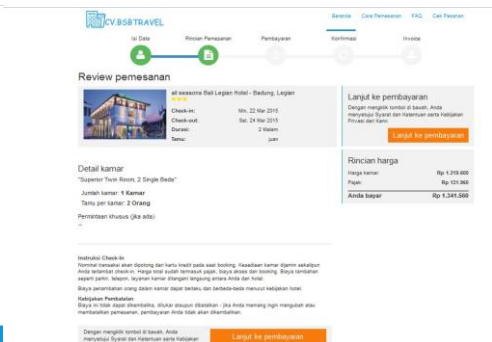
CV.BSBTRAVEL

Beranda Cara Pemesanan FAQ Cek Pesanan

Isi Data Rincian Pemesanan Pembayaran Konfirmasi Invoice

Review pemesanan

all seasons Bali Legian Hotel - Badung, Legian

Check-in: Min, 22 Mar 2015
Check-out: Sel, 24 Mar 2015
Durasi: 2 Malam
Tamu: juan

Lanjut ke pembayaran

Dengan mengklik tombol di bawah, Anda menyetujui Syarat dan Ketentuan serta Kebijakan Privasi dari kami.

Lanjut ke pembayaran

Rincian harga

Harga kamar Rp 1.219.600
Pajak Rp 121.960
Anda bayar Rp 1.341.560

Detail kamar

"Superior Twin Room, 2 Single Beds"

Jumlah kamar: 1 Kamar
Tamu per kamar: 2 Orang

Permintaan khusus (jika ada):
--

Instruksi Check-In
Nominal mesaukan akan dipotong dari kartu kredit pada saat booking. Kesediaan kamar dijamin sekalipun Anda terlambat check-in. Harga total sudah termasuk pajak, biaya akses dan booking. Biaya tambahan seperti parkir, telepon, layanan kamar ditangani langsung antara Anda dan hotel.

Biaya penambahan orang dalam kamar dapat berlaku dan berbeda-beda menurut kebijakan hotel.

Kebijakan Pembatalan
Biaya ini tidak dapat dikembalika, dilukar ataupun dibatalkan - jika Anda memang ingin mengubah atau membatalkan pemesanan, pembayaran Anda tidak akan dikembalikan.

Dengan mengklik tombol di bawah, Anda menyetujui Syarat dan Ketentuan serta Kebijakan

Lanjut ke pembayaran